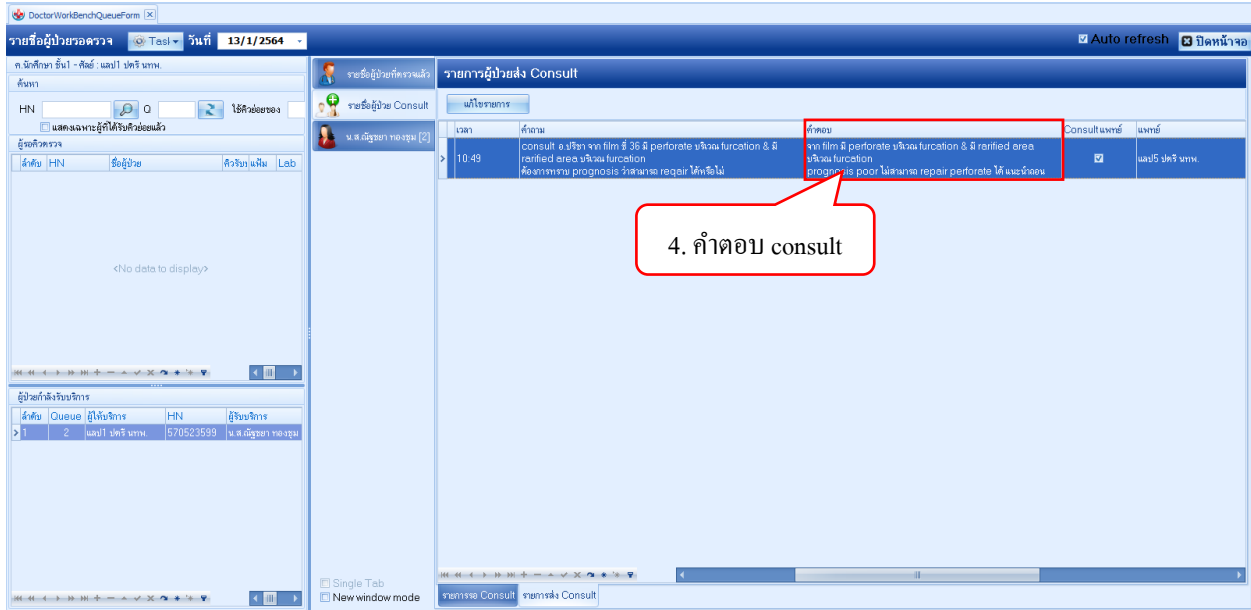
DoctorWorkBenchQueueForm

รายชื่อผู้ป่วยรอตรวจ Tasl วันที่ 13/1/2564

Auto refresh ปิดหน้าจอ

ค.นักศึกษา ชั้น1 - ศัลย์ : แลป1 ปตริ นทพ.

ค้นหา

HN O ใช้คิวย่อยของ

แสดงเฉพาะผู้ที่ได้รับคิวย่อยแล้ว

ผู้รอคิวตรวจ

| ลำดับ | HN | ชื่อผู้ป่วย | คิวรับ | แฟ้ม | Lab |
|---|---|---|---|---|---|

<No data to display>

ผู้ป่วยกำลังรับบริการ

| ลำดับ | Queue | ผู้ให้บริการ | HN | ผู้รับบริการ |
|---|---|---|---|---|
| 1 | 2 | แลป1 ปตริ นทพ. | 570523599 | น.ส.ณัฐชยา ทองชุม |

รายชื่อผู้ป่วยที่ตรวจแล้ว

รายชื่อผู้ป่วย Consult

น.ส.ณัฐชยา ทองชุม [2]

Single Tab

New window mode

รายการผู้ป่วยส่ง Consult

แก้ไขรายการ

| เวลา | คำถาม | คำตอบ | Consult แพทย์ | แพทย์ |
|---|---|---|---|---|
| 10:49 | consult อ.ปริชา จาก film ซี่ 36 มี perforate บริเวณ furcation & มี rarified area บริเวณ furcation ต้องการทราบ prognosis ว่าสามารถ reqair ได้หรือไม่ | จาก film มี perforate บริเวณ furcation & มี rarified area บริเวณ furcation prognosis poor ไม่สามารถ repair perforate ได้ แนะนำถอน | ☑ | แลป5 ปตริ นทพ. |

4. คำตอบ consult

รายการรอ Consult

รายการส่ง Consult